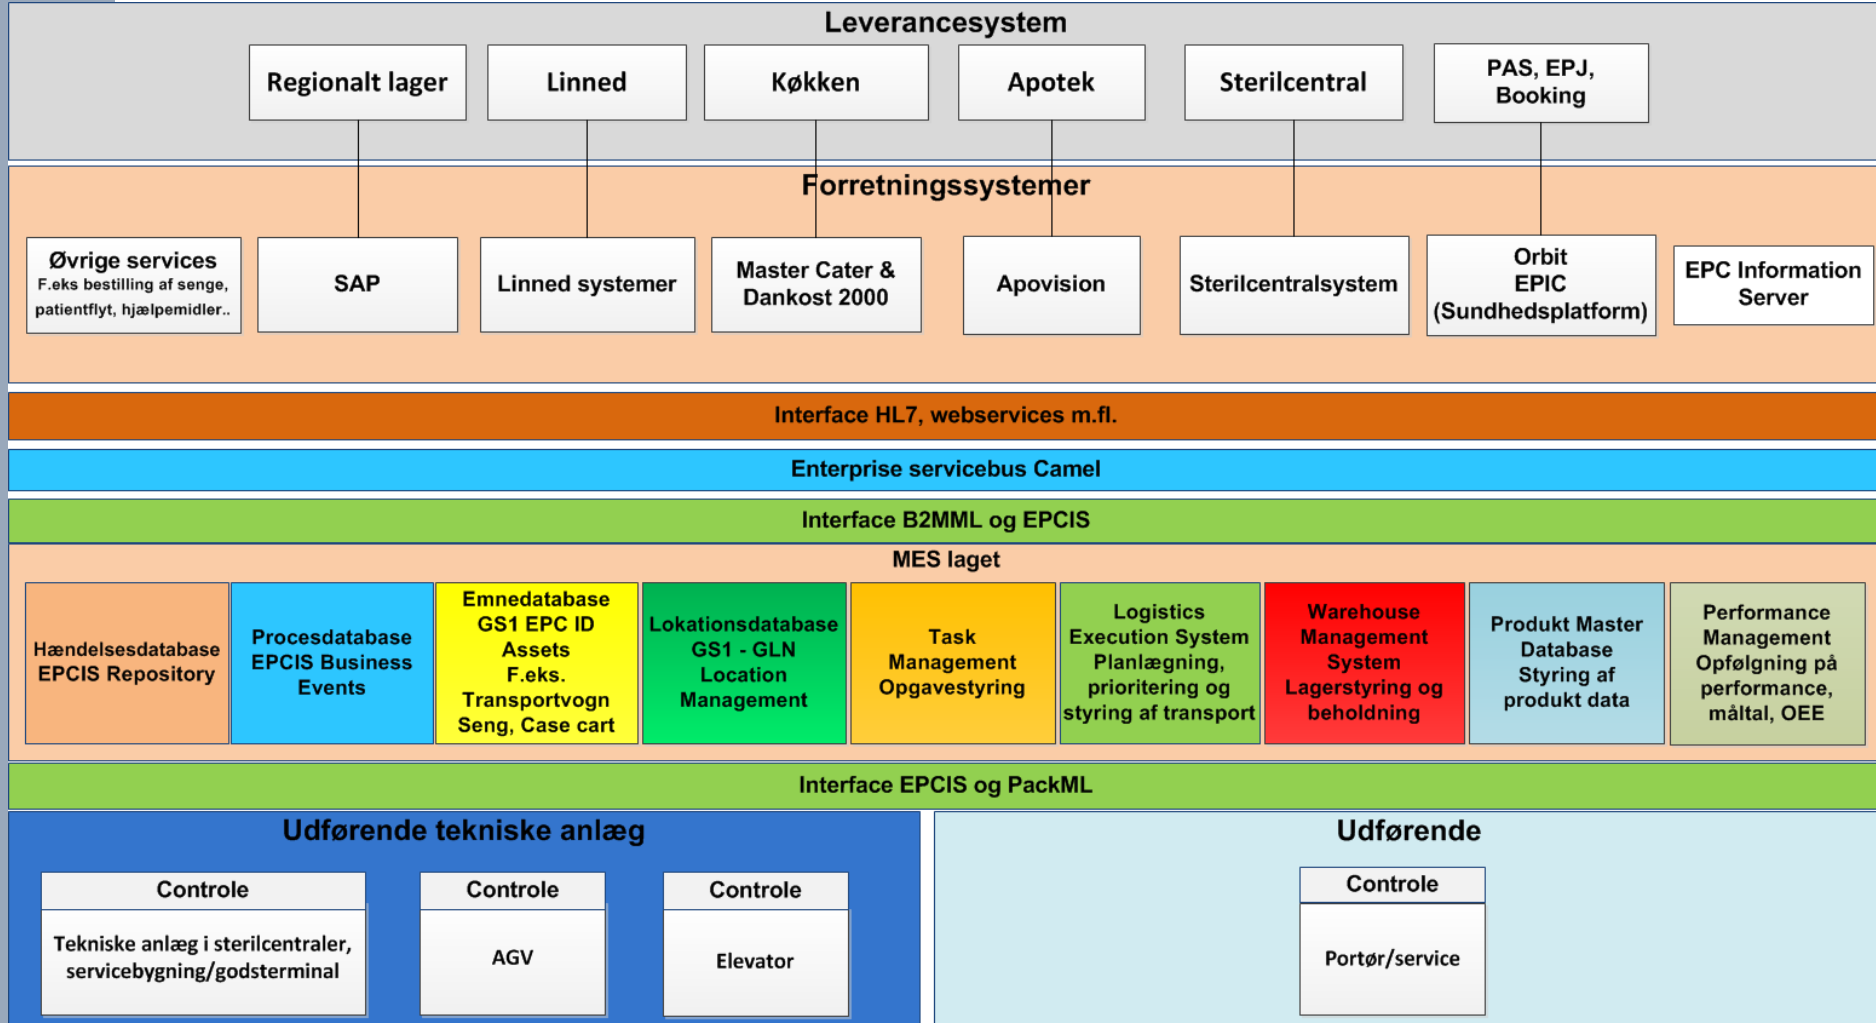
Leverancesystem

Regionalt lager

Linned

Køkken

Apotek

Sterilcentral

PAS, EPJ, Booking

Forretningssystemer

Øvrige services
F.eks bestilling af senge, patientflyt, hjælpemidler..

SAP

Linned systemer

Master Cater & Dankost 2000

Apovision

Sterilcentralsystem

Orbit
EPIC
(Sundhedsplatform)

EPC Information Server

Interface HL7, webservices m.fl.

Enterprise servicebus Camel

Interface B2MML og EPCIS

MES laget

Hændelsesdatabase
EPCIS Repository

Procesdatabase
EPCIS Business Events

Emnedatabase
GS1 EPC ID
Assets
F.eks.
Transportvogn
Seng, Case cart

Lokationsdatabase
GS1 - GLN
Location Management

Task Management
Opgavestyring

Logistics Execution System
Planlægning, prioritering og styring af transport

Warehouse Management System
Lagerstyring og beholdning

Produkt Master Database
Styring af produkt data

Performance Management
Opfølgning på performance, måltal, OEE

Interface EPCIS og PackML

Udførende tekniske anlæg

Controle
Tekniske anlæg i sterilcentraler, servicebygning/godsterminal

Controle
AGV

Controle
Elevator

Udførende

Controle
Portør/service